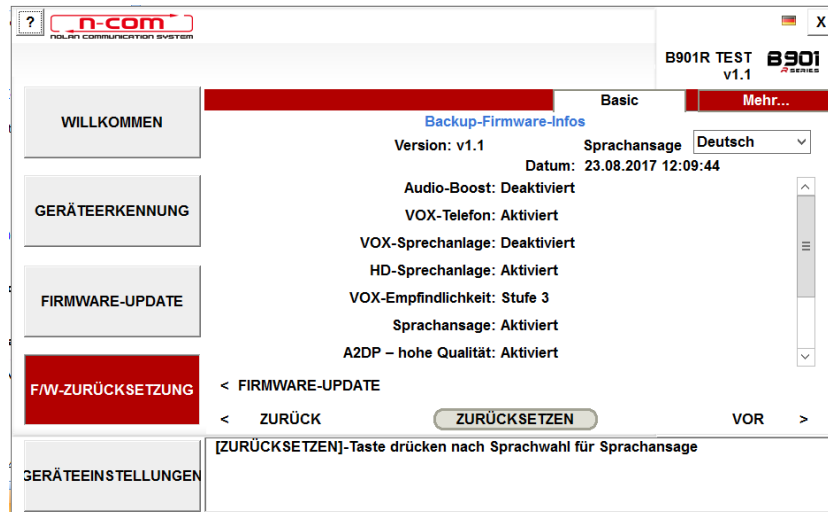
?
n-com
NOLAN COMMUNICATION SYSTEM

X

B901R TEST
v1.1
B901
R SERIES

WILLKOMMEN

GERÄTEERKENNUNG

FIRMWARE-UPDATE

F/W-ZURÜCKSETZUNG

GERÄTEEINSTELLUNGEN

Basic
Mehr...

Backup-Firmware-Infos

Version: v1.1
Sprachansage
Deutsch

Datum: 23.08.2017 12:09:44

Audio-Boost: Deaktiviert
VOX-Telefon: Aktiviert
VOX-Sprechanlage: Deaktiviert
HD-Sprechanlage: Aktiviert
VOX-Empfindlichkeit: Stufe 3
Sprachansage: Aktiviert
A2DP – hohe Qualität: Aktiviert

< FIRMWARE-UPDATE

< ZURÜCK
ZURÜCKSETZEN
VOR >

[ZURÜCKSETZEN]-Taste drücken nach Sprachwahl für Sprachansage